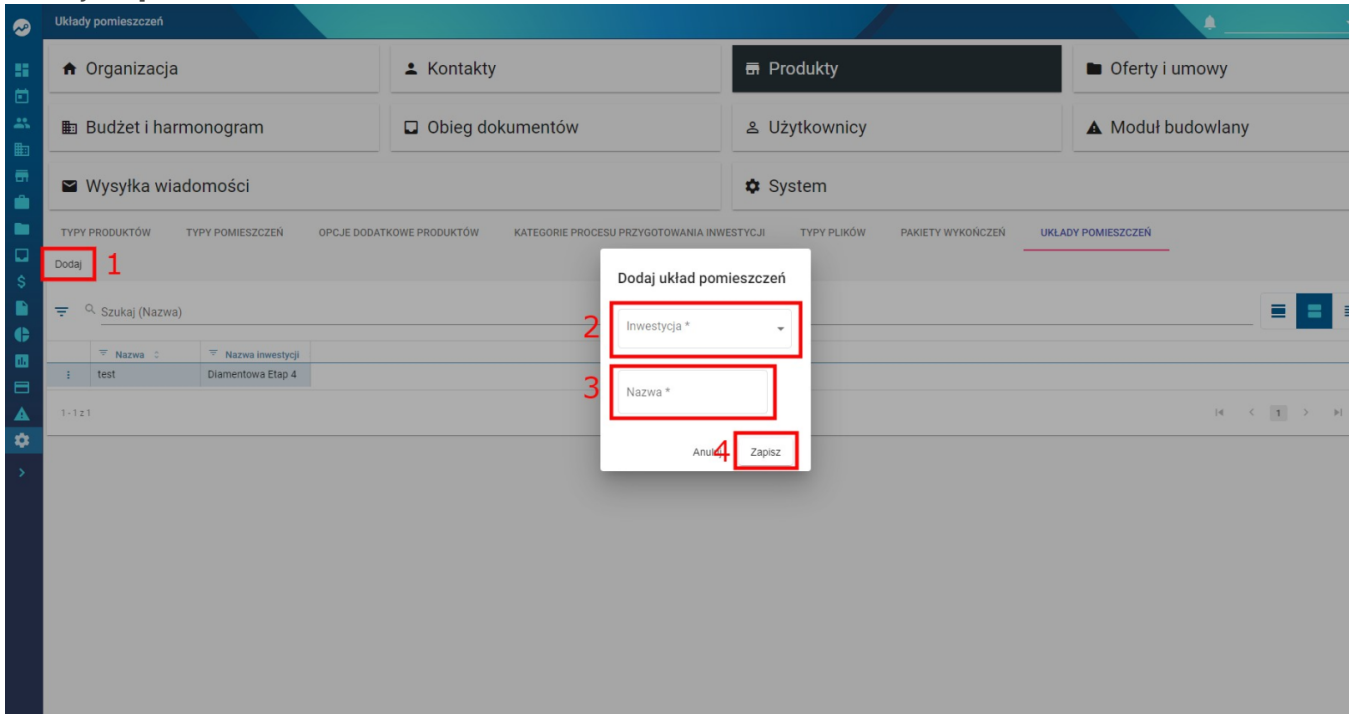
Układy pomieszczeń

Organizacja
Kontakty
Produkty
Oferty i umowy
Budżet i harmonogram
Obieg dokumentów
Użytkownicy
Moduł budowlany
Wysyłka wiadomości
System

TYPY PRODUKTÓW TYPY POMIESZCZEŃ OPCJE DODATKOWE PRODUKTÓW KATEGORIE PROCESU PRZYGOTOWANIA INWESTYCJI TYPY PLIKÓW PAKIETY WYKOŃCZEŃ UKŁADY POMIESZCZEŃ

Dodaj 1

Szukaj (Nazwa)

| Nazwa | Nazwa inwestycji |
|---|---|
| test | Diamentowa Etap 4 |

1 - 1 z 1

Dodaj układ pomieszczeń

2 Inwestycja *

3 Nazwa *

Anul 4 Zapisz

1